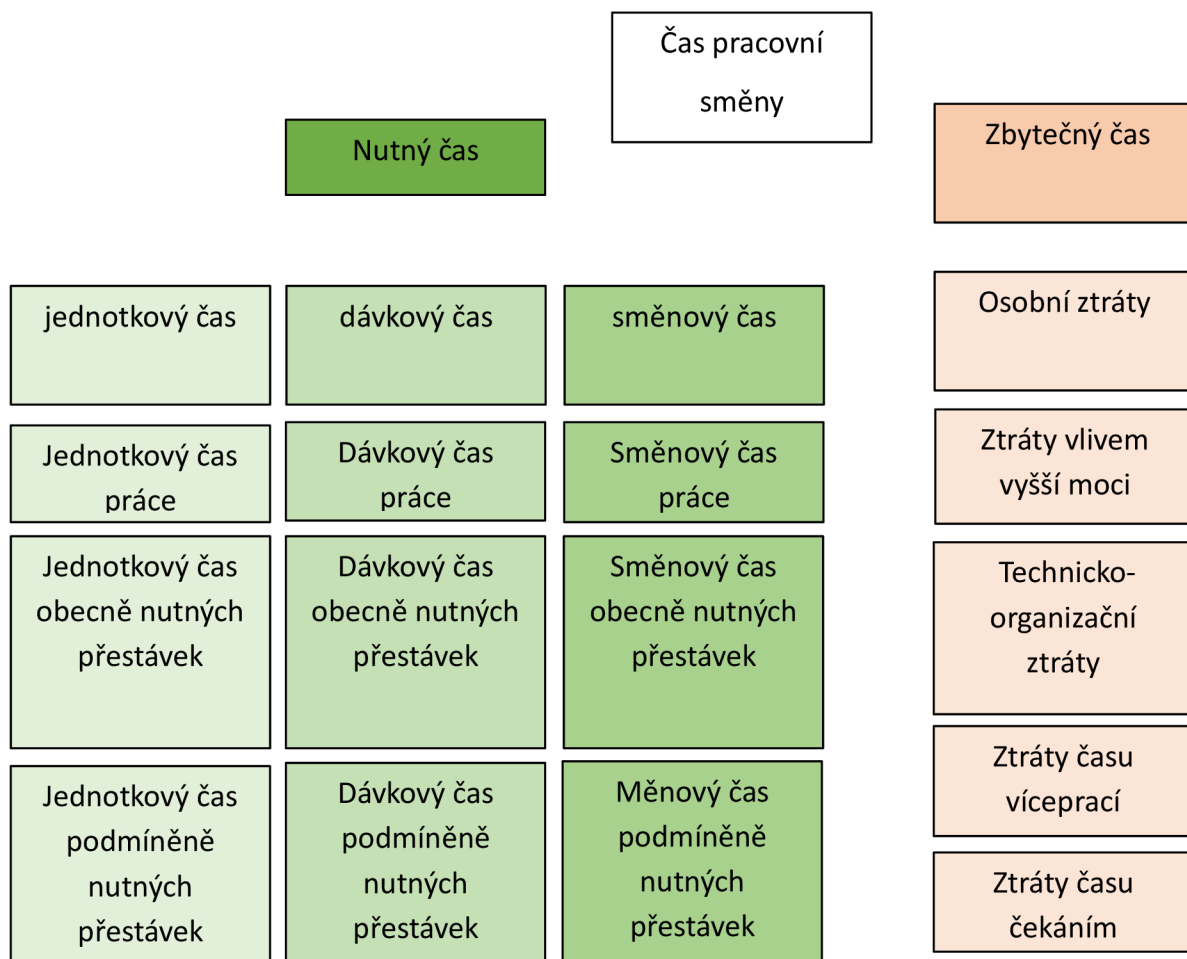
Čas pracovní směny

Nutný čas

Zbytečný čas

jednotkový čas

dávkový čas

směnový čas

Osobní ztráty

Jednotkový čas práce

Dávkový čas práce

Směnový čas práce

Ztráty vlivem vyšší moci

Jednotkový čas obecně nutných přestávek

Dávkový čas obecně nutných přestávek

Směnový čas obecně nutných přestávek

Technicko-organizační ztráty

Ztráty času víceprací

Jednotkový čas podmíněně nutných přestávek

Dávkový čas podmíněně nutných přestávek

Měnový čas podmíněně nutných přestávek

Ztráty času čekáním